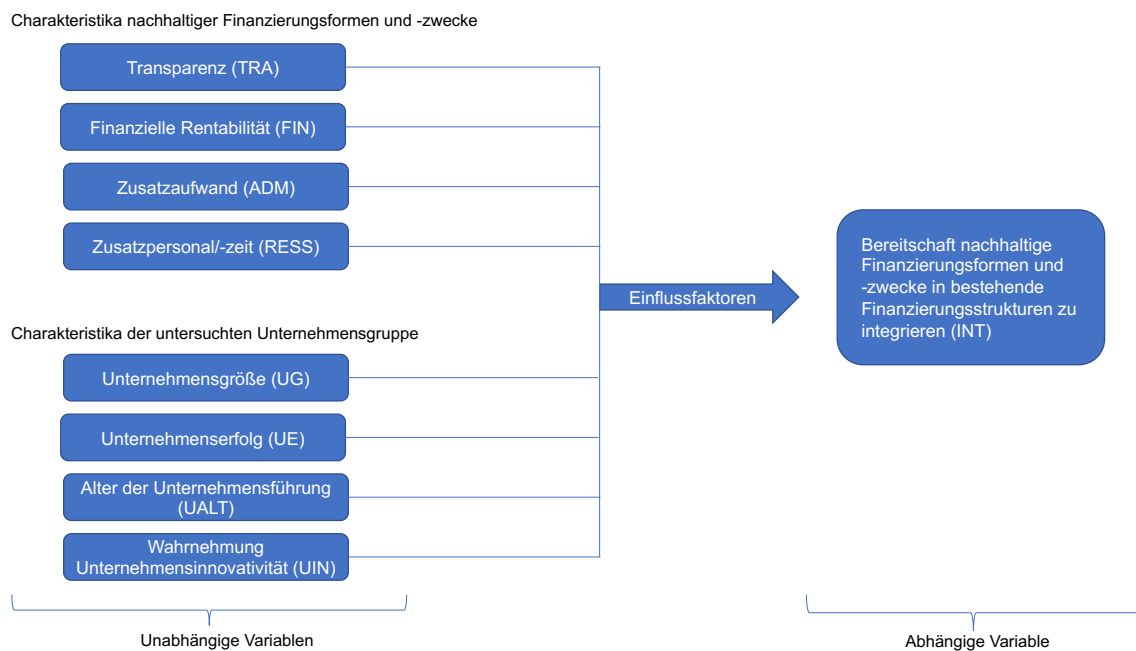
Charakteristika nachhaltiger Finanzierungsformen und -zwecke

Transparenz (TRA)

Finanzielle Rentabilität (FIN)

Zusatzaufwand (ADM)

Zusatzpersonal/-zeit (RESS)

Einflussfaktoren

Bereitschaft nachhaltige Finanzierungsformen und -zwecke in bestehende Finanzierungsstrukturen zu integrieren (INT)

Charakteristika der untersuchten Unternehmensgruppe

Unternehmensgröße (UG)

Unternehmenserfolg (UE)

Alter der Unternehmensführung (UALT)

Wahrnehmung Unternehmensinnovativität (UIN)

Unabhängige Variablen

Abhängige Variable